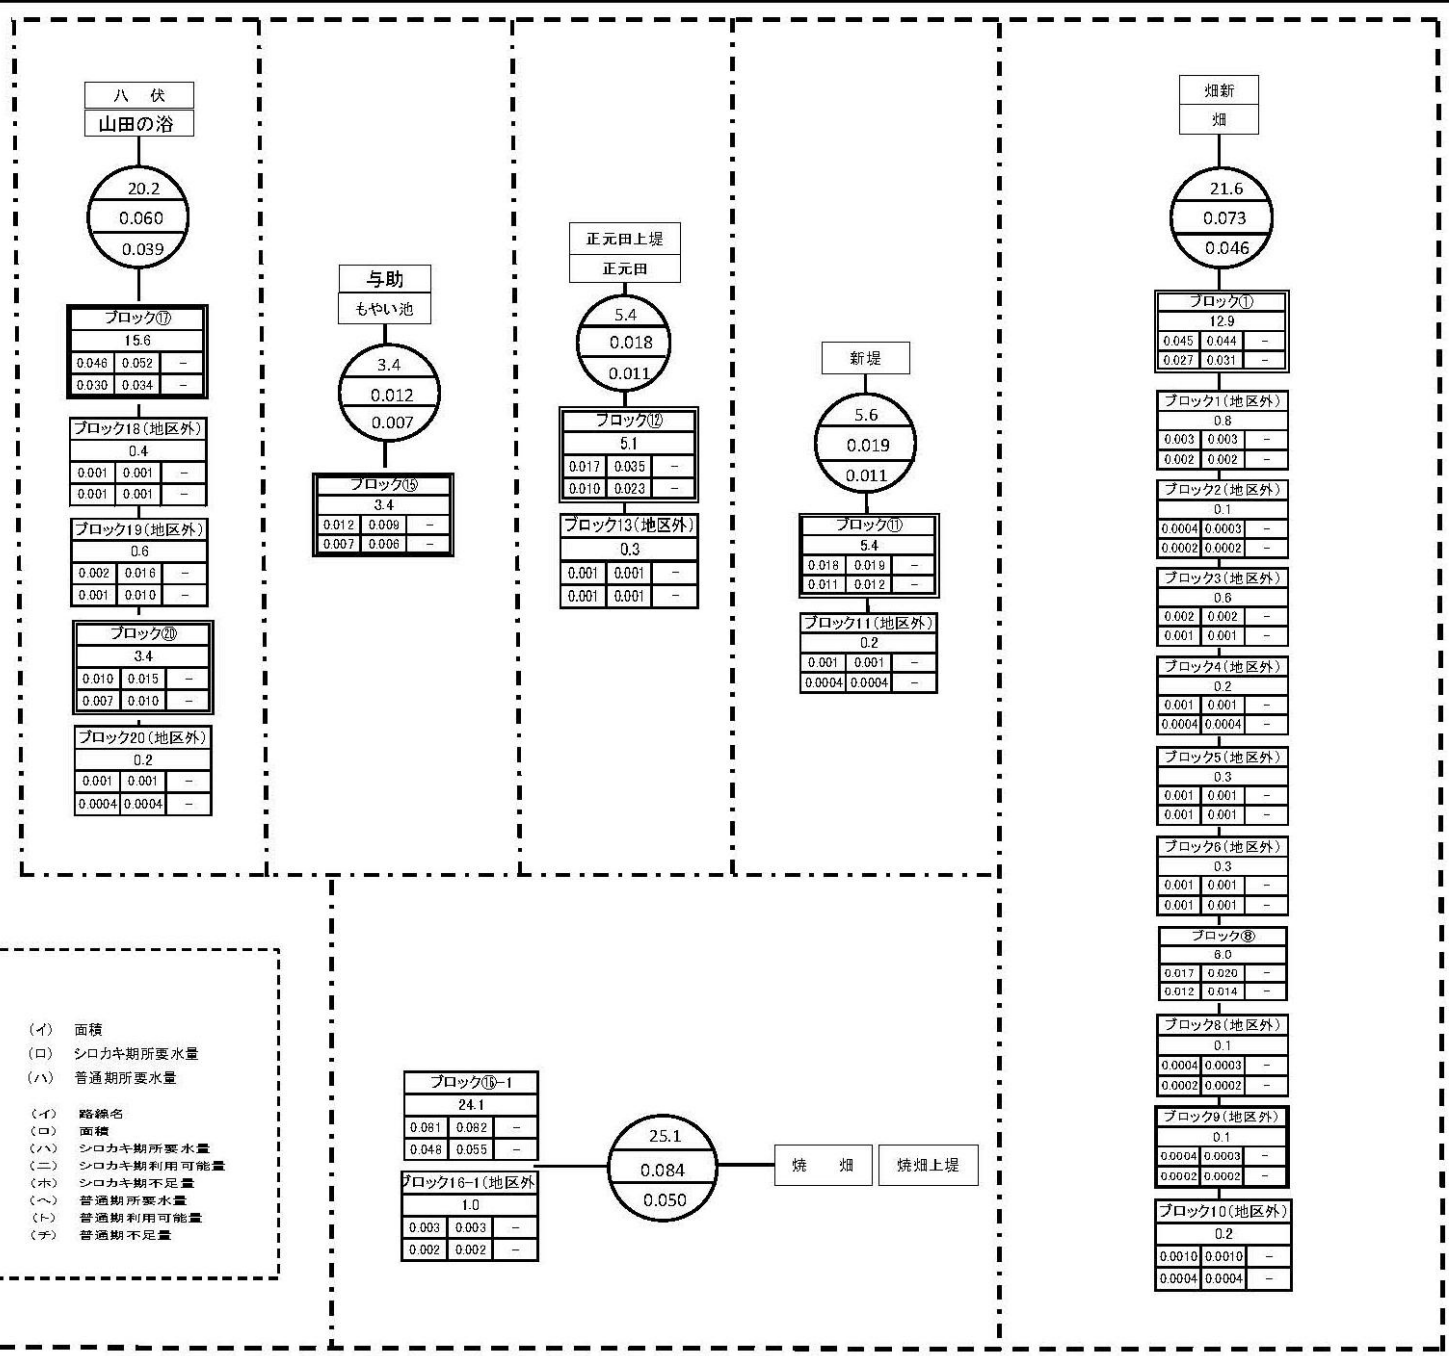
八　伏
山田の浴

20.2
0.060
0.039

ブロック⑰
15.6
| 0.046 | 0.052 | - |
|---|---|---|
| 0.030 | 0.034 | - |

ブロック18（地区外）
0.4
| 0.001 | 0.001 | - |
|---|---|---|
| 0.001 | 0.001 | - |

ブロック19（地区外）
0.6
| 0.002 | 0.016 | - |
|---|---|---|
| 0.001 | 0.010 | - |

ブロック⑳
3.4
| 0.010 | 0.015 | - |
|---|---|---|
| 0.007 | 0.010 | - |

ブロック20（地区外）
0.2
| 0.001 | 0.001 | - |
|---|---|---|
| 0.0004 | 0.0004 | - |

与助
もやい池

3.4
0.012
0.007

ブロック⑮
3.4
| 0.012 | 0.009 | - |
|---|---|---|
| 0.007 | 0.006 | - |

正元田上堤
正元田

5.4
0.018
0.011

ブロック⑫
5.1
| 0.017 | 0.035 | - |
|---|---|---|
| 0.010 | 0.023 | - |

ブロック13（地区外）
0.3
| 0.001 | 0.001 | - |
|---|---|---|
| 0.001 | 0.001 | - |

新堤

5.6
0.019
0.011

ブロック⑪
5.4
| 0.018 | 0.019 | - |
|---|---|---|
| 0.011 | 0.012 | - |

ブロック11（地区外）
0.2
| 0.001 | 0.001 | - |
|---|---|---|
| 0.0004 | 0.0004 | - |

畑新
畑

21.6
0.073
0.046

ブロック①
12.9
| 0.045 | 0.044 | - |
|---|---|---|
| 0.027 | 0.031 | - |

ブロック1（地区外）
0.8
| 0.003 | 0.003 | - |
|---|---|---|
| 0.002 | 0.002 | - |

ブロック2（地区外）
0.1
| 0.0004 | 0.0003 | - |
|---|---|---|
| 0.0002 | 0.0002 | - |

ブロック3（地区外）
0.6
| 0.002 | 0.002 | - |
|---|---|---|
| 0.001 | 0.001 | - |

ブロック4（地区外）
0.2
| 0.001 | 0.001 | - |
|---|---|---|
| 0.0004 | 0.0004 | - |

ブロック5（地区外）
0.3
| 0.001 | 0.001 | - |
|---|---|---|
| 0.001 | 0.001 | - |

ブロック6（地区外）
0.3
| 0.001 | 0.001 | - |
|---|---|---|
| 0.001 | 0.001 | - |

ブロック⑧
6.0
| 0.017 | 0.020 | - |
|---|---|---|
| 0.012 | 0.014 | - |

ブロック8（地区外）
0.1
| 0.0004 | 0.0003 | - |
|---|---|---|
| 0.0002 | 0.0002 | - |

ブロック9（地区外）
0.1
| 0.0004 | 0.0003 | - |
|---|---|---|
| 0.0002 | 0.0002 | - |

ブロック10（地区外）
0.2
| 0.0010 | 0.0010 | - |
|---|---|---|
| 0.0004 | 0.0004 | - |

（イ）　面積
（ロ）　シロカキ期所要水量
（ハ）　普通期所要水量

（イ）　路線名
（ロ）　面積
（ハ）　シロカキ期所要水量
（ニ）　シロカキ期利用可能量
（ホ）　シロカキ期不足量
（ヘ）　普通期所要水量
（ト）　普通期利用可能量
（チ）　普通期不足量

ブロック⑯-1
24.1
| 0.081 | 0.082 | - |
|---|---|---|
| 0.048 | 0.055 | - |

ブロック16-1（地区外）
1.0
| 0.003 | 0.003 | - |
|---|---|---|
| 0.002 | 0.002 | - |

25.1
0.084
0.050

焼　畑
焼畑上堤